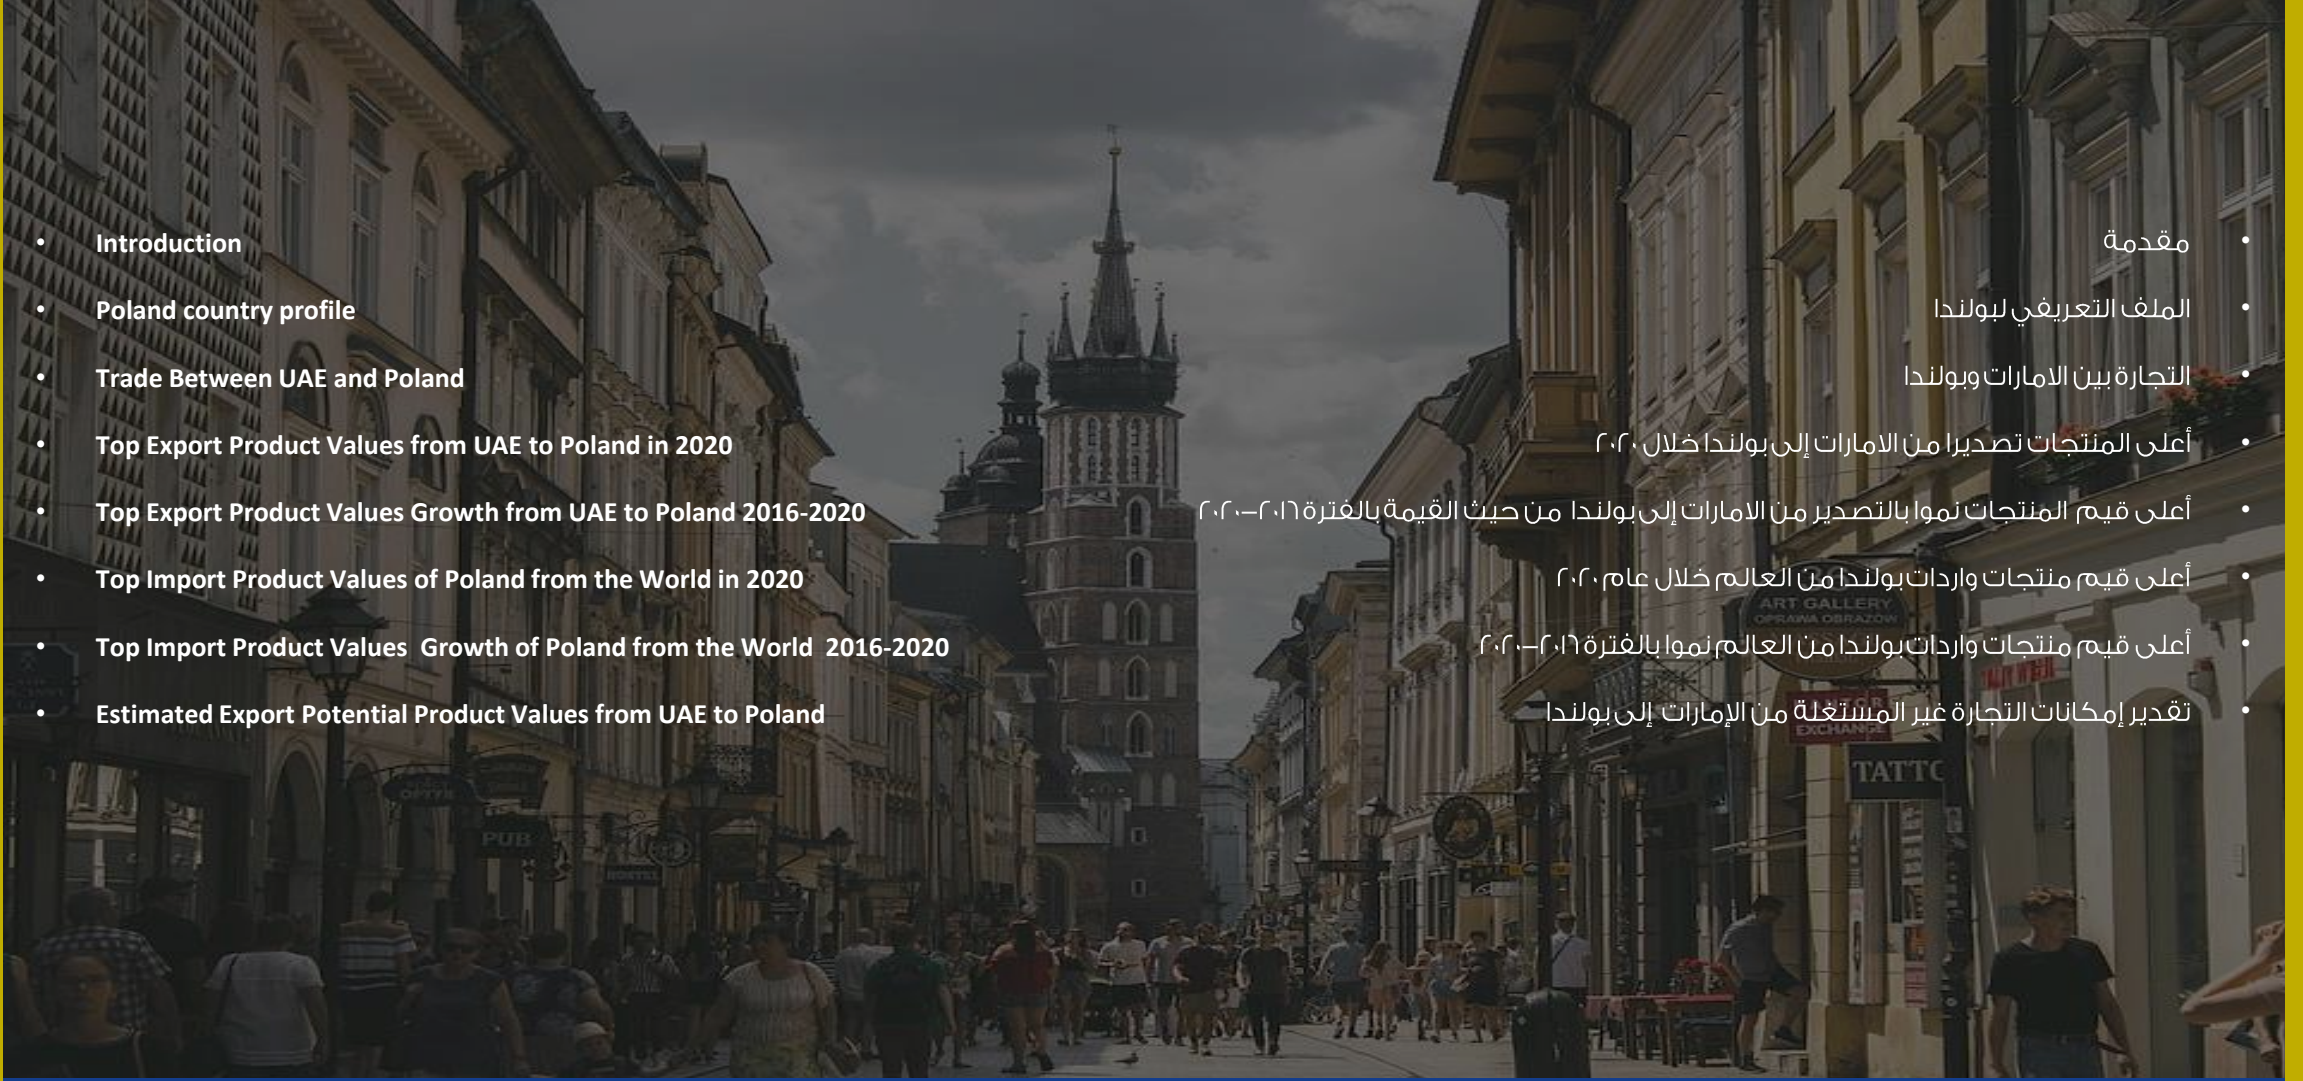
- Introduction
- Poland country profile
- Trade Between UAE and Poland
- Top Export Product Values from UAE to Poland in 2020
- Top Export Product Values Growth from UAE to Poland 2016-2020
- Top Import Product Values of Poland from the World in 2020
- Top Import Product Values Growth of Poland from the World 2016-2020
- Estimated Export Potential Product Values from UAE to Poland

- مقدمة
- الملف التعريفي لبولندا
- التجارة بين الامارات وبولندا
- أعلى المنتجات تصديرا من الامارات إلى بولندا خلال ٢٠٢٠
- أعلى قيم المنتجات نموا بالتصدير من الامارات إلى بولندا من حيث القيمة بالفترة ٢٠١٦–٢٠٢٠
- أعلى قيم منتجات واردات بولندا من العالم خلال عام ٢٠٢٠
- أعلى قيم منتجات واردات بولندا من العالم نموا بالفترة ٢٠١٦–٢٠٢٠
- تقدير إمكانات التجارة غير المستغلة من الإمارات إلى بولندا

ART GALLERY
OPRAWA OBRAZÓW
EXCHANGE
TATTO
PUB